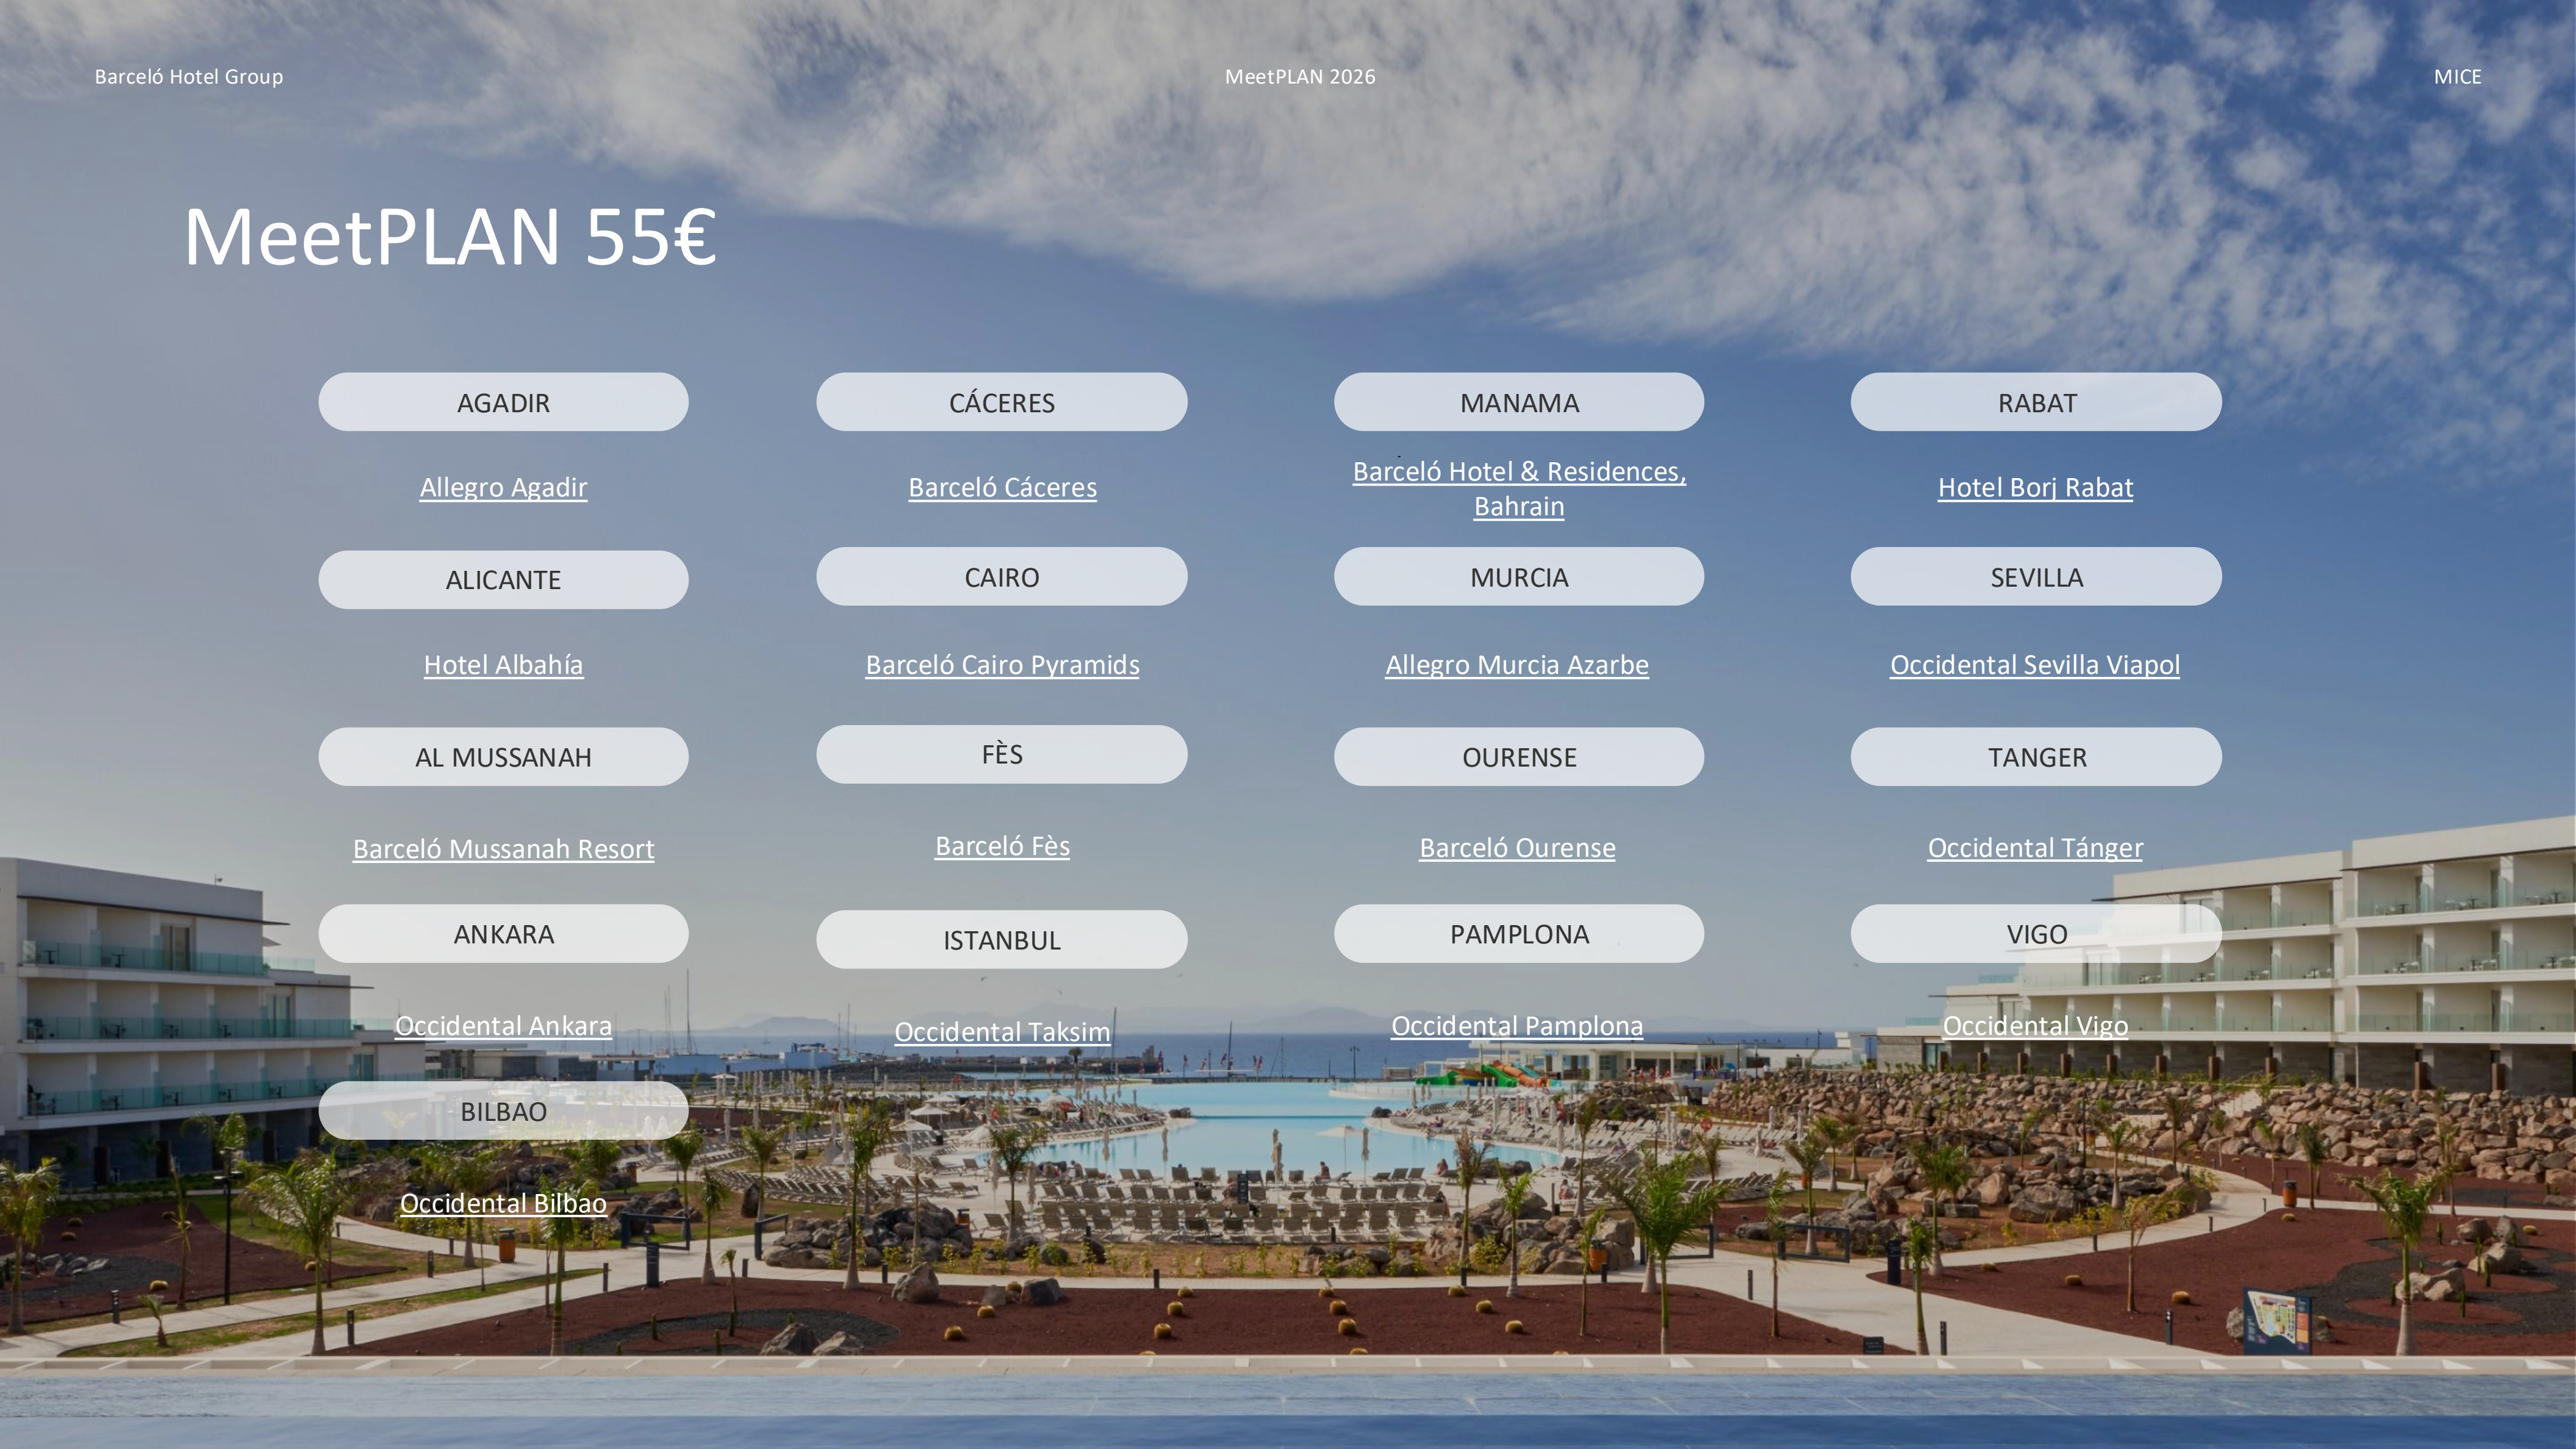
Barceló Hotel Group

MeetPLAN 2026

MICE

MeetPLAN 55€

AGADIR

Allegro Agadir

ALICANTE

Hotel Albahía

AL MUSSANAH

Barceló Mussanah Resort

ANKARA

Occidental Ankara

BILBAO

Occidental Bilbao

CÁCERES

Barceló Cáceres

CAIRO

Barceló Cairo Pyramids

FÈS

Barceló Fès

ISTANBUL

Occidental Taksim

MANAMA

Barceló Hotel & Residences, Bahrain

MURCIA

Allegro Murcia Azarbe

OURENSE

Barceló Ourense

PAMPLONA

Occidental Pamplona

RABAT

Hotel Borj Rabat

SEVILLA

Occidental Sevilla Viapol

TANGER

Occidental Tánger

VIGO

Occidental Vigo